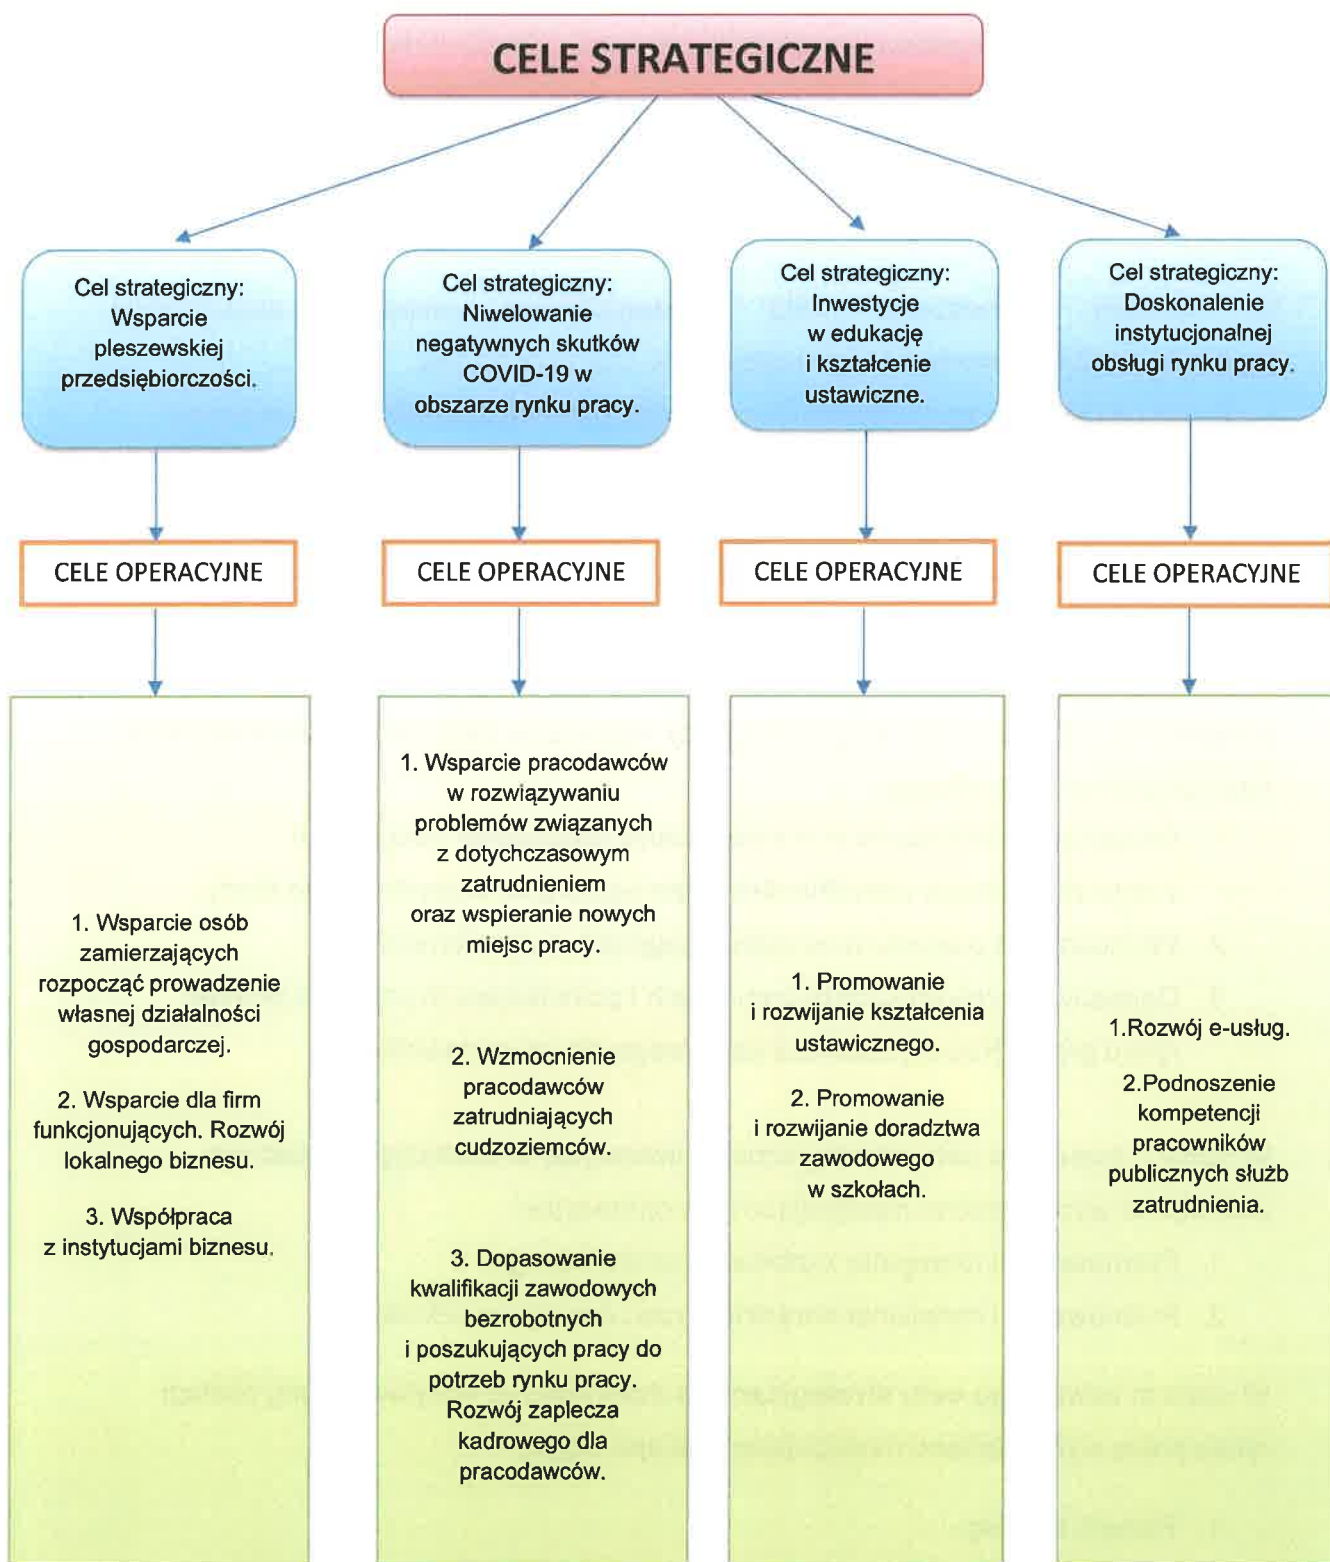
CELE STRATEGICZNE

Cel strategiczny: Wsparcie pleszewskiej przedsiębiorczości.

Cel strategiczny: Niwelowanie negatywnych skutków COVID-19 w obszarze rynku pracy.

Cel strategiczny: Inwestycje w edukację i kształcenie ustawiczne.

Cel strategiczny: Doskonalenie instytucjonalnej obsługi rynku pracy.

CELE OPERACYJNE

CELE OPERACYJNE

CELE OPERACYJNE

CELE OPERACYJNE

1. Wsparcie osób zamierzających rozpocząć prowadzenie własnej działalności gospodarczej.

2. Wsparcie dla firm funkcjonujących. Rozwój lokalnego biznesu.

3. Współpraca z instytucjami biznesu.

1. Wsparcie pracodawców w rozwiązywaniu problemów związanych z dotychczasowym zatrudnieniem oraz wspieranie nowych miejsc pracy.

2. Wzmocnienie pracodawców zatrudniających cudzoziemców.

3. Dopasowanie kwalifikacji zawodowych bezrobotnych i poszukujących pracy do potrzeb rynku pracy. Rozwój zaplecza kadrowego dla pracodawców.

1. Promowanie i rozwijanie kształcenia ustawicznego.

2. Promowanie i rozwijanie doradztwa zawodowego w szkołach.

1.Rozwój e-usług.

2.Podnoszenie kompetencji pracowników publicznych służb zatrudnienia.